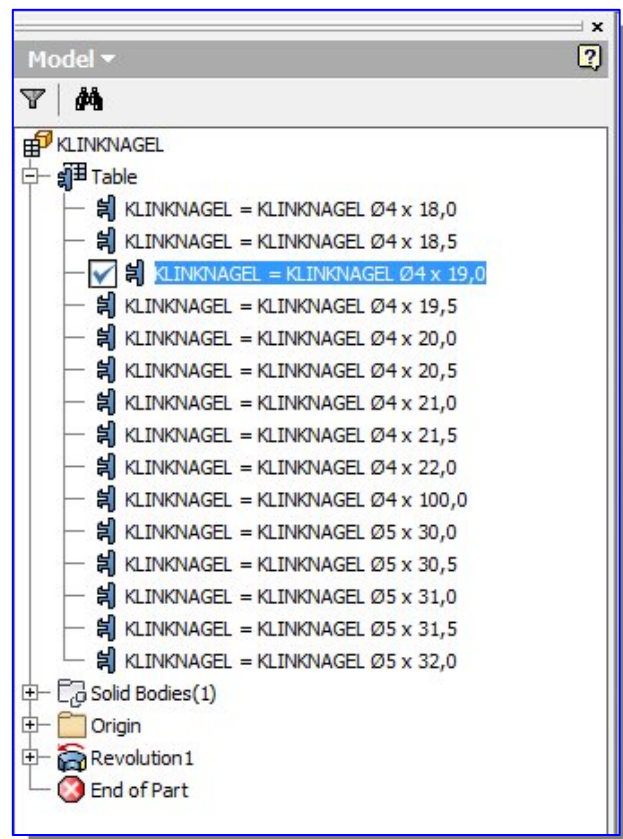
Model ▾
KLINKNAGEL
Table
KLINKNAGEL = KLINKNAGEL Ø4 x 18,0
KLINKNAGEL = KLINKNAGEL Ø4 x 18,5
KLINKNAGEL = KLINKNAGEL Ø4 x 19,0
KLINKNAGEL = KLINKNAGEL Ø4 x 19,5
KLINKNAGEL = KLINKNAGEL Ø4 x 20,0
KLINKNAGEL = KLINKNAGEL Ø4 x 20,5
KLINKNAGEL = KLINKNAGEL Ø4 x 21,0
KLINKNAGEL = KLINKNAGEL Ø4 x 21,5
KLINKNAGEL = KLINKNAGEL Ø4 x 22,0
KLINKNAGEL = KLINKNAGEL Ø4 x 100,0
KLINKNAGEL = KLINKNAGEL Ø5 x 30,0
KLINKNAGEL = KLINKNAGEL Ø5 x 30,5
KLINKNAGEL = KLINKNAGEL Ø5 x 31,0
KLINKNAGEL = KLINKNAGEL Ø5 x 31,5
KLINKNAGEL = KLINKNAGEL Ø5 x 32,0
Solid Bodies(1)
Origin
Revolution1
End of Part